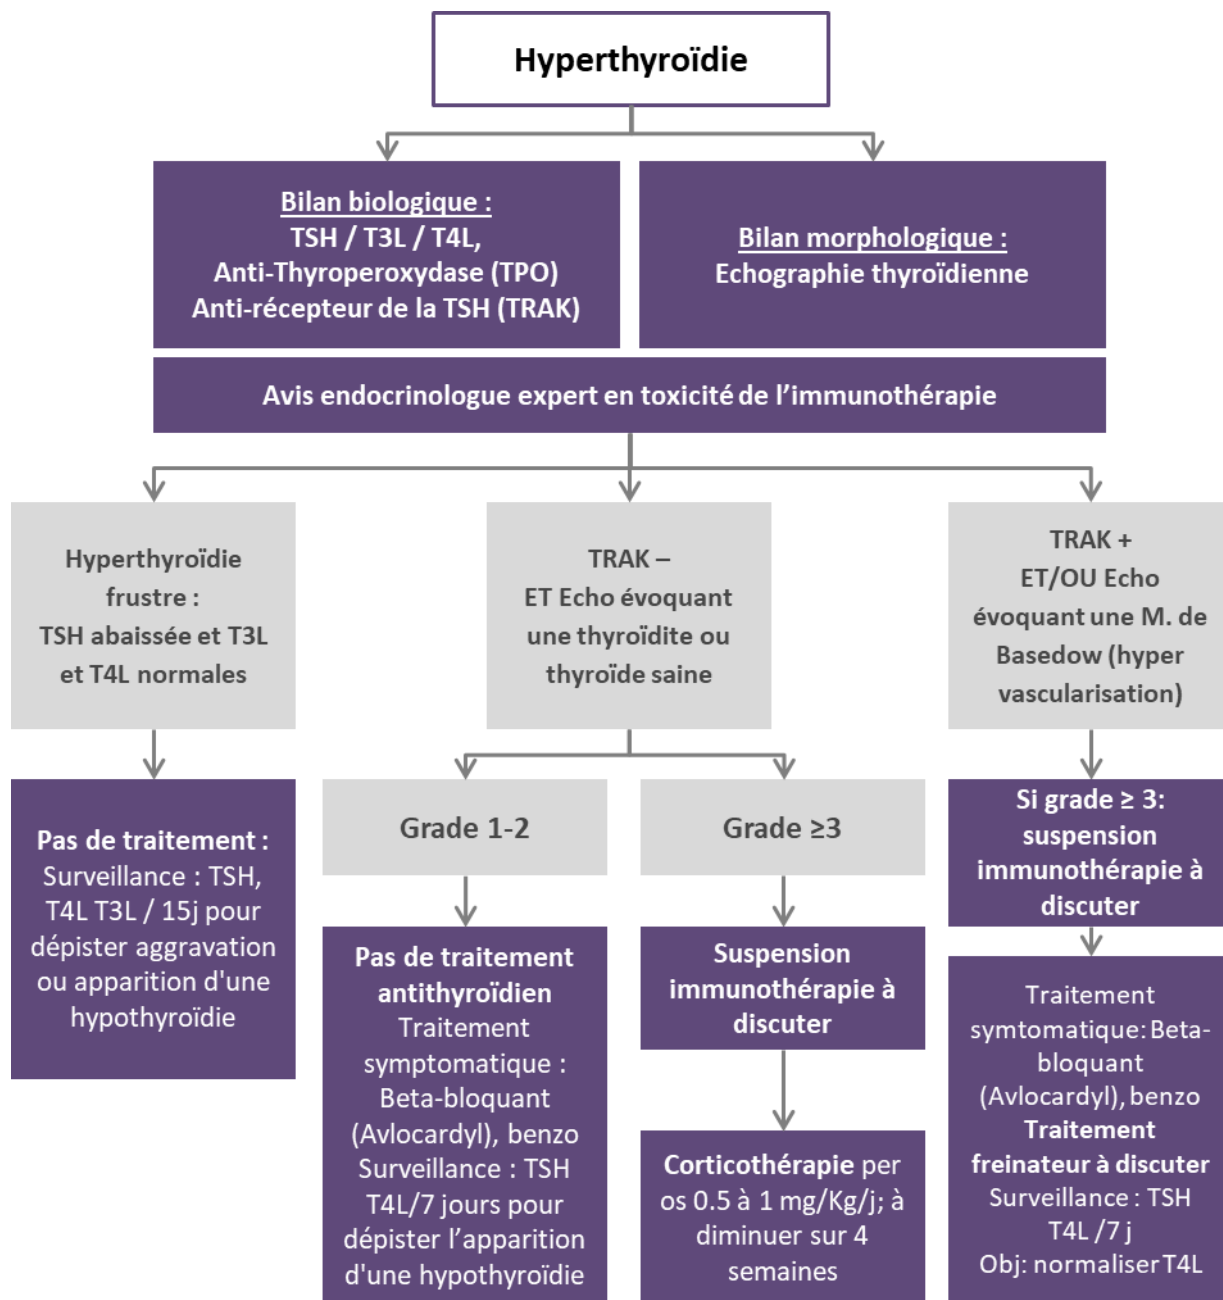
Hyperthyroïdie

Bilan biologique :
TSH / T3L / T4L,
Anti-Thyroperoxydase (TPO)
Anti-récepteur de la TSH (TRAK)

Bilan morphologique :
Echographie thyroïdienne

Avis endocrinologue expert en toxicité de l'immunothérapie

Hyperthyroïdie frustre :
TSH abaissée et T3L et T4L normales

TRAK –
ET Echo évoquant une thyroïdite ou thyroïde saine

TRAK +
ET/OU Echo évoquant une M. de Basedow (hyper vascularisation)

Pas de traitement :
Surveillance : TSH, T4L T3L / 15j pour dépister aggravation ou apparition d'une hypothyroïdie

Grade 1-2

Grade ≥3

Pas de traitement antithyroïdien
Traitement symptomatique :
Beta-bloquant (Avlocardyl), benzo
Surveillance : TSH T4L/7 jours pour dépister l'apparition d'une hypothyroïdie

Suspension immunothérapie à discuter

Corticothérapie per os 0.5 à 1 mg/Kg/j; à diminuer sur 4 semaines

Si grade ≥ 3:
suspension immunothérapie à discuter

Traitement symtomatique: Beta-bloquant (Avlocardyl), benzo
Traitement freinateur à discuter
Surveillance : TSH T4L /7 j
Obj: normaliser T4L